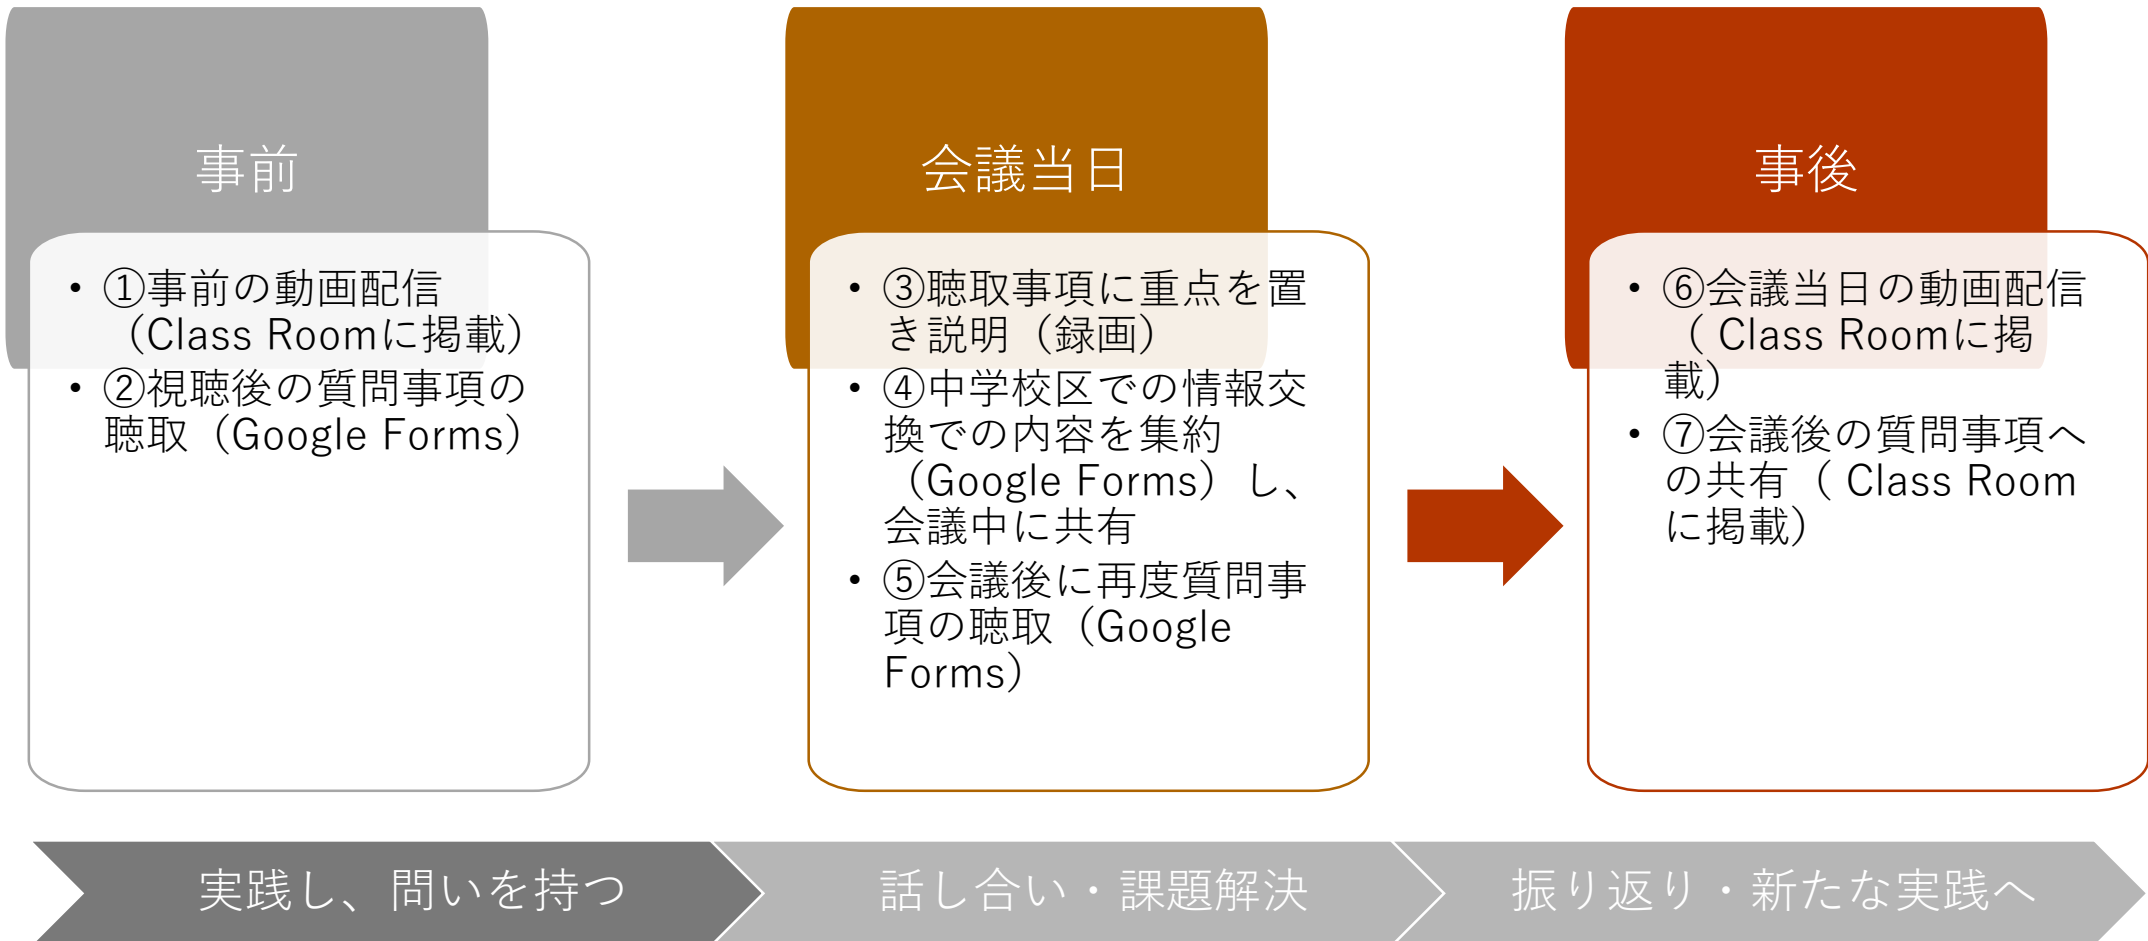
事前

• ①事前の動画配信（Class Roomに掲載）
• ②視聴後の質問事項の聴取（Google Forms）

会議当日

• ③聴取事項に重点を置き説明（録画）
• ④中学校区での情報交換での内容を集約（Google Forms）し、会議中に共有
• ⑤会議後に再度質問事項の聴取（Google Forms）

事後

• ⑥会議当日の動画配信（ Class Roomに掲載）
• ⑦会議後の質問事項への共有（ Class Roomに掲載）

実践し、問いを持つ

話し合い・課題解決

振り返り・新たな実践へ